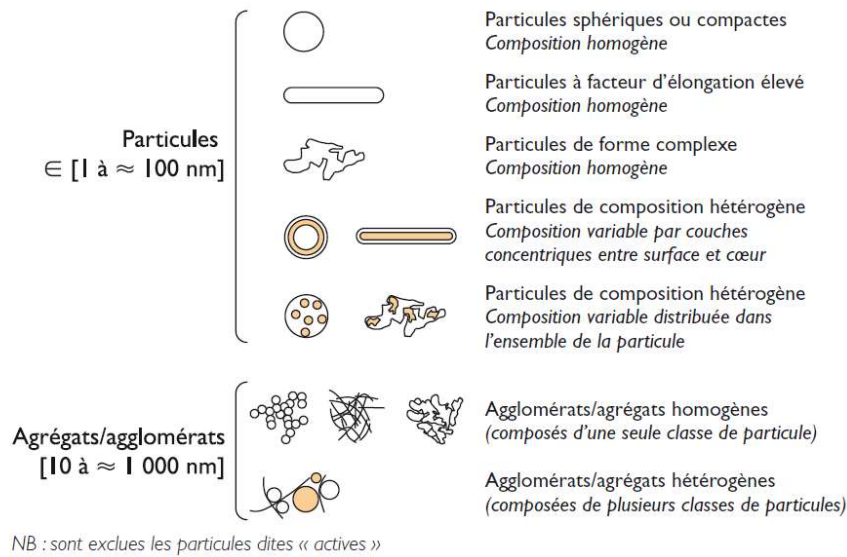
Particules
$\in$ [1 à $\approx$ 100 nm]

Particules sphériques ou compactes
*Composition homogène*

Particules à facteur d'élongation élevé
*Composition homogène*

Particules de forme complexe
*Composition homogène*

Particules de composition hétérogène
*Composition variable par couches concentriques entre surface et cœur*

Particules de composition hétérogène
*Composition variable distribuée dans l'ensemble de la particule*

Agrégats/agglomérats
[10 à $\approx$ 1 000 nm]

Agglomérats/agrégats homogènes
*(composés d'une seule classe de particule)*

Agglomérats/agrégats hétérogènes
*(composées de plusieurs classes de particules)*

*NB : sont exclues les particules dites « actives »*